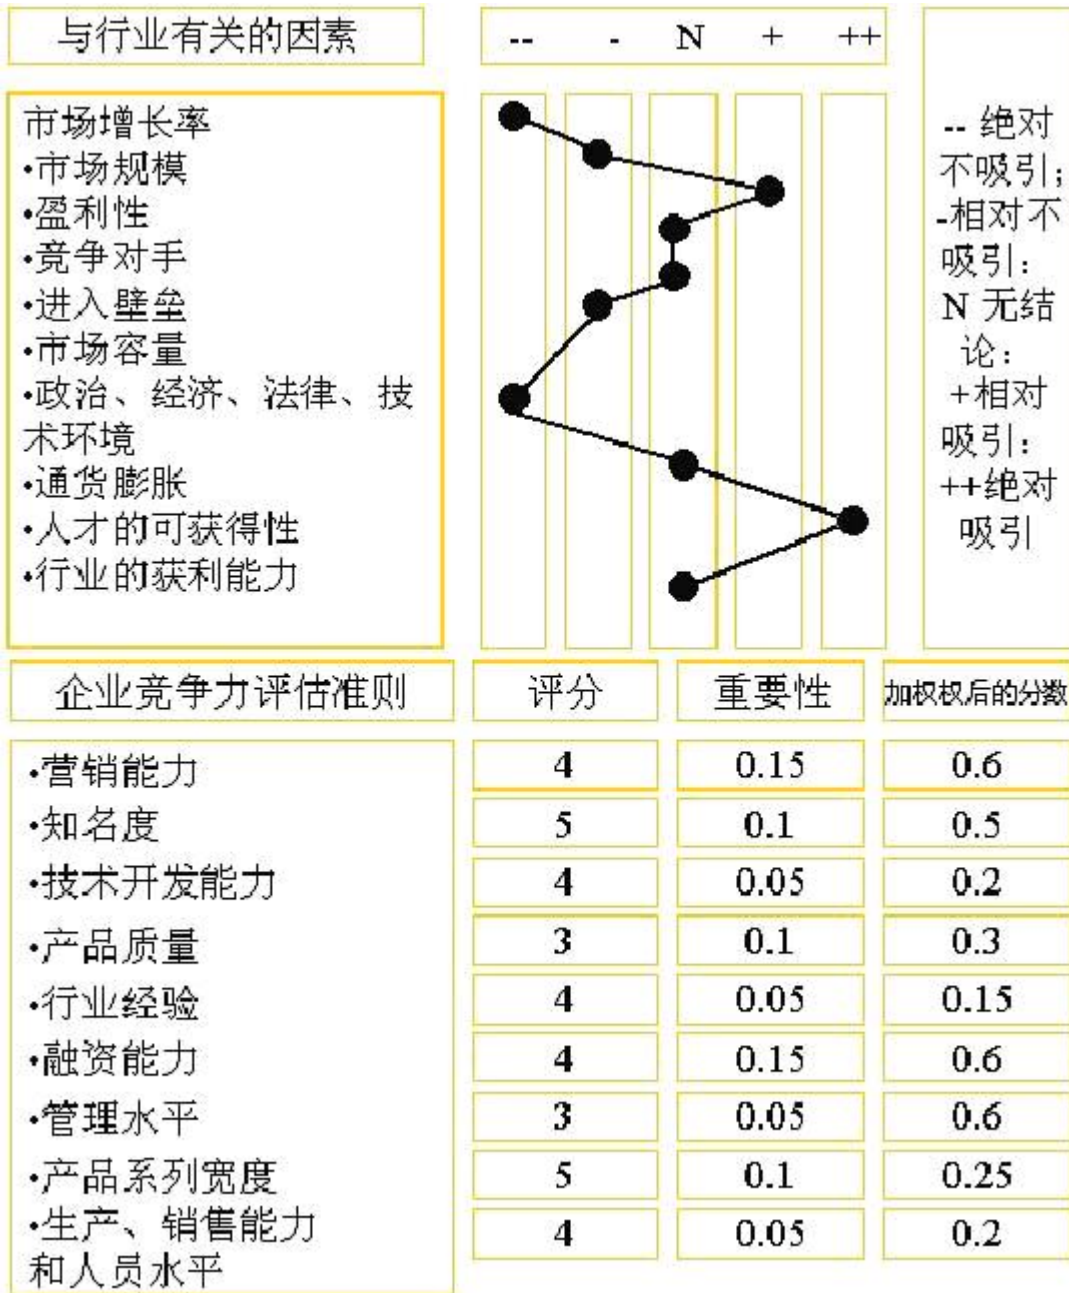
与行业有关的因素

-- - N + ++

市场增长率
•市场规模
•盈利性
•竞争对手
•进入壁垒
•市场容量
•政治、经济、法律、技术环境
•通货膨胀
•人才的可获得性
•行业的获利能力

-- 绝对不吸引;
-相对不吸引:
N 无结论:
+相对吸引:
++绝对吸引

| 企业竞争力评估准则 | 评分 | 重要性 | 加权权后的分数 |
|---|---|---|---|
| •营销能力 | 4 | 0.15 | 0.6 |
| •知名度 | 5 | 0.1 | 0.5 |
| •技术开发能力 | 4 | 0.05 | 0.2 |
| •产品质量 | 3 | 0.1 | 0.3 |
| •行业经验 | 4 | 0.05 | 0.15 |
| •融资能力 | 4 | 0.15 | 0.6 |
| •管理水平 | 3 | 0.05 | 0.6 |
| •产品系列宽度 | 5 | 0.1 | 0.25 |
| •生产、销售能力和人员水平 | 4 | 0.05 | 0.2 |